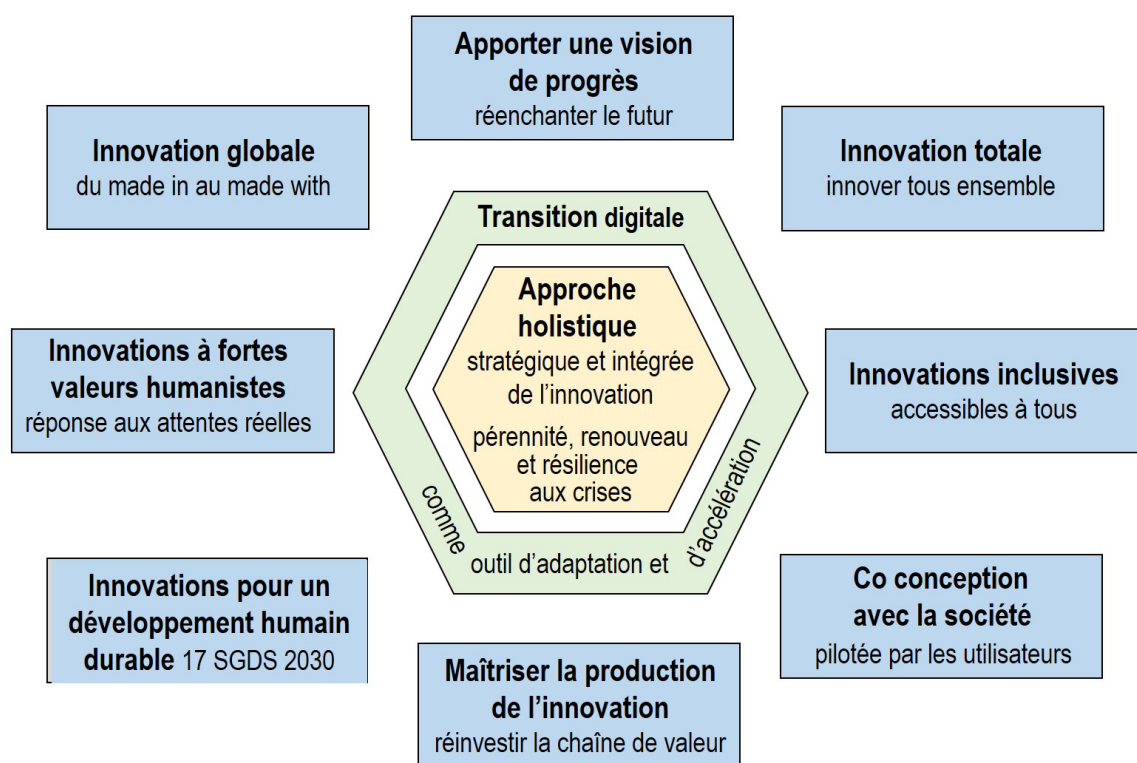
Apporter une vision de progrès
réenchanter le futur

Innovation globale
du made in au made with

Innovation totale
innover tous ensemble

Transition digitale

Approche holistique
stratégique et intégrée de l'innovation

pérennité, renouveau et résilience aux crises

comme outil d'adaptation et d'accélération

Innovations à fortes valeurs humanistes
réponse aux attentes réelles

Innovations inclusives
accessibles à tous

Innovations pour un développement humain durable 17 SGDS 2030

Co conception avec la société
pilotée par les utilisateurs

Maîtriser la production de l'innovation
réinvestir la chaîne de valeur